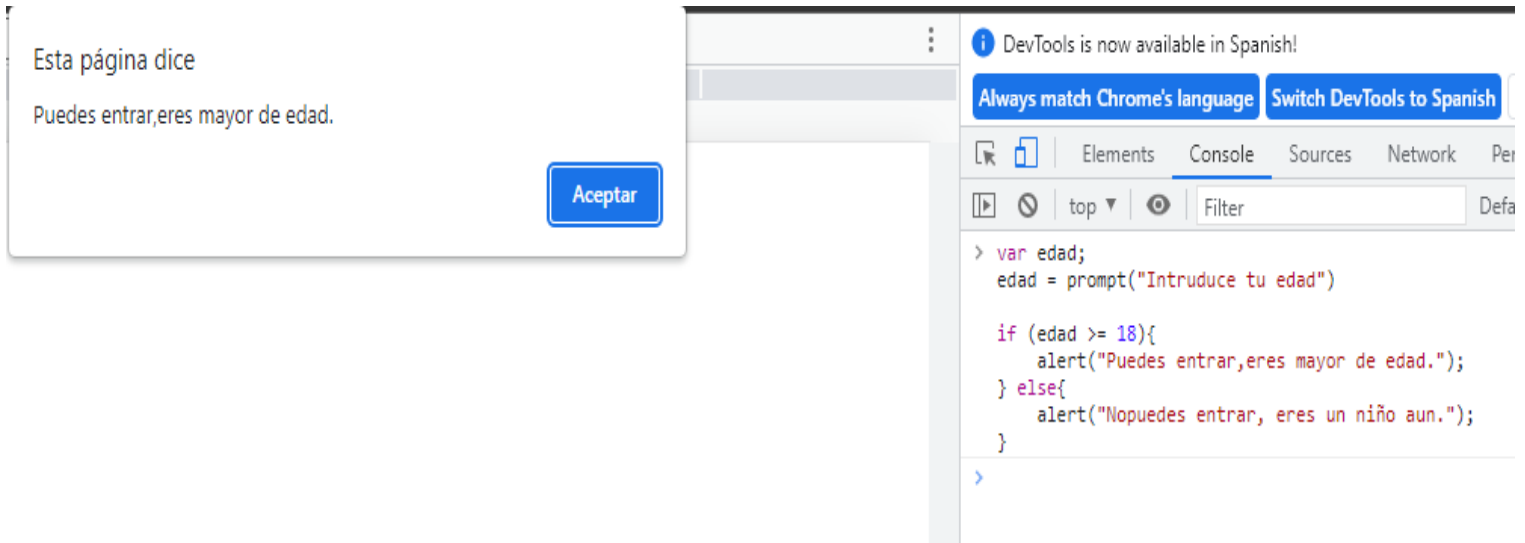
Esta página dice

Puedes entrar,eres mayor de edad.

Aceptar

DevTools is now available in Spanish!

Always match Chrome's language | Switch DevTools to Spanish

Elements | Console | Sources | Network | Per

top ▼ | Filter | Defa

> var edad;
edad = prompt("Intruduce tu edad")

if (edad >= 18){
    alert("Puedes entrar,eres mayor de edad.");
} else{
    alert("Nopuedes entrar, eres un niño aun.");
}

>